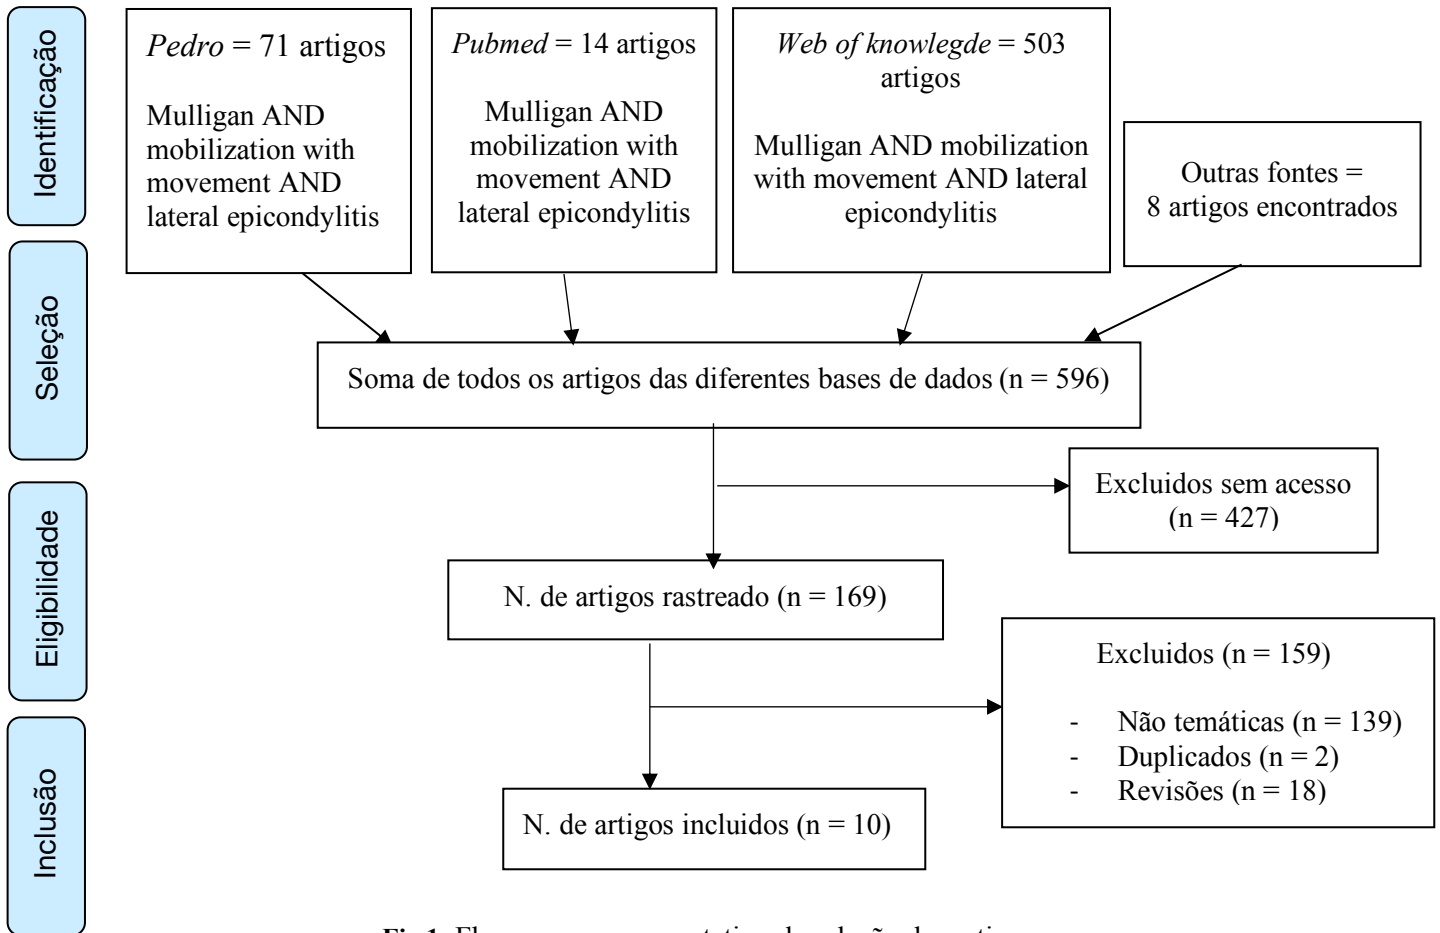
Identificação

*Pedro* = 71 artigos

Mulligan AND mobilization with movement AND lateral epicondylitis

*Pubmed* = 14 artigos

Mulligan AND mobilization with movement AND lateral epicondylitis

*Web of knowlegde* = 503 artigos

Mulligan AND mobilization with movement AND lateral epicondylitis

Outras fontes = 8 artigos encontrados

Seleção

Soma de todos os artigos das diferentes bases de dados (n = 596)

Excluidos sem acesso (n = 427)

Eligibilidade

N. de artigos rastreado (n = 169)

Excluidos (n = 159)

- Não temáticas (n = 139)
- Duplicados (n = 2)
- Revisões (n = 18)

Inclusão

N. de artigos incluidos (n = 10)

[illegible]